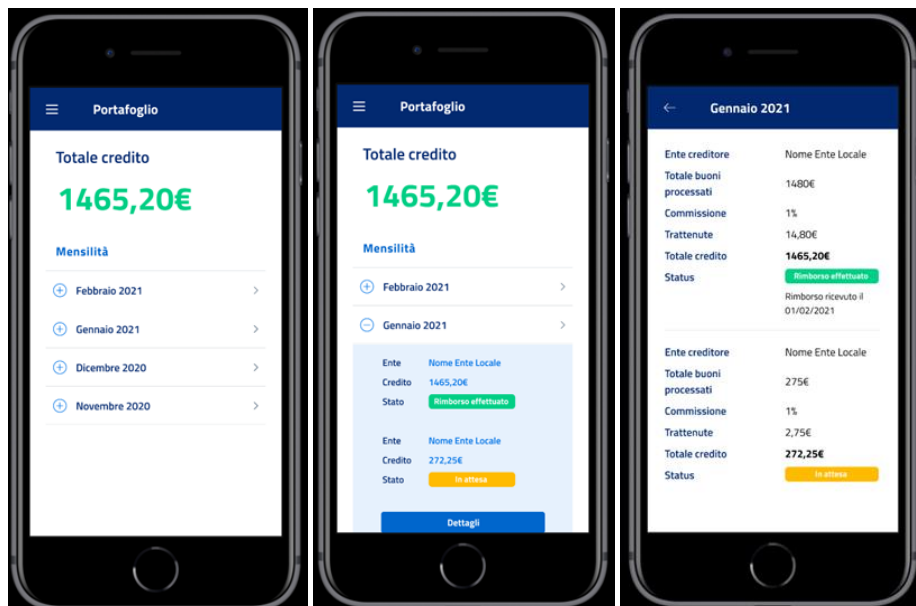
Portafoglio

Totale credito

1465,20€

Mensilità

Febbraio 2021

Gennaio 2021

Dicembre 2020

Novembre 2020

Portafoglio

Totale credito

1465,20€

Mensilità

Febbraio 2021

Gennaio 2021

| | |
|---|---|
| Ente | Nome Ente Locale |
| Credito | 1465,20€ |
| Stato | Rimborso effettuato |

| | |
|---|---|
| Ente | Nome Ente Locale |
| Credito | 272,25€ |
| Stato | In attesa |

Dettagli

Gennaio 2021

| | |
|---|---|
| Ente creditore | Nome Ente Locale |
| Totale buoni processati | 1480€ |
| Commissione | 1% |
| Trattenute | 14,80€ |
| Totale credito | 1465,20€ |
| Status | Rimborso effettuato<br>Rimborso ricevuto il 01/02/2021 |

| | |
|---|---|
| Ente creditore | Nome Ente Locale |
| Totale buoni processati | 275€ |
| Commissione | 1% |
| Trattenute | 2,75€ |
| Totale credito | 272,25€ |
| Status | In attesa |